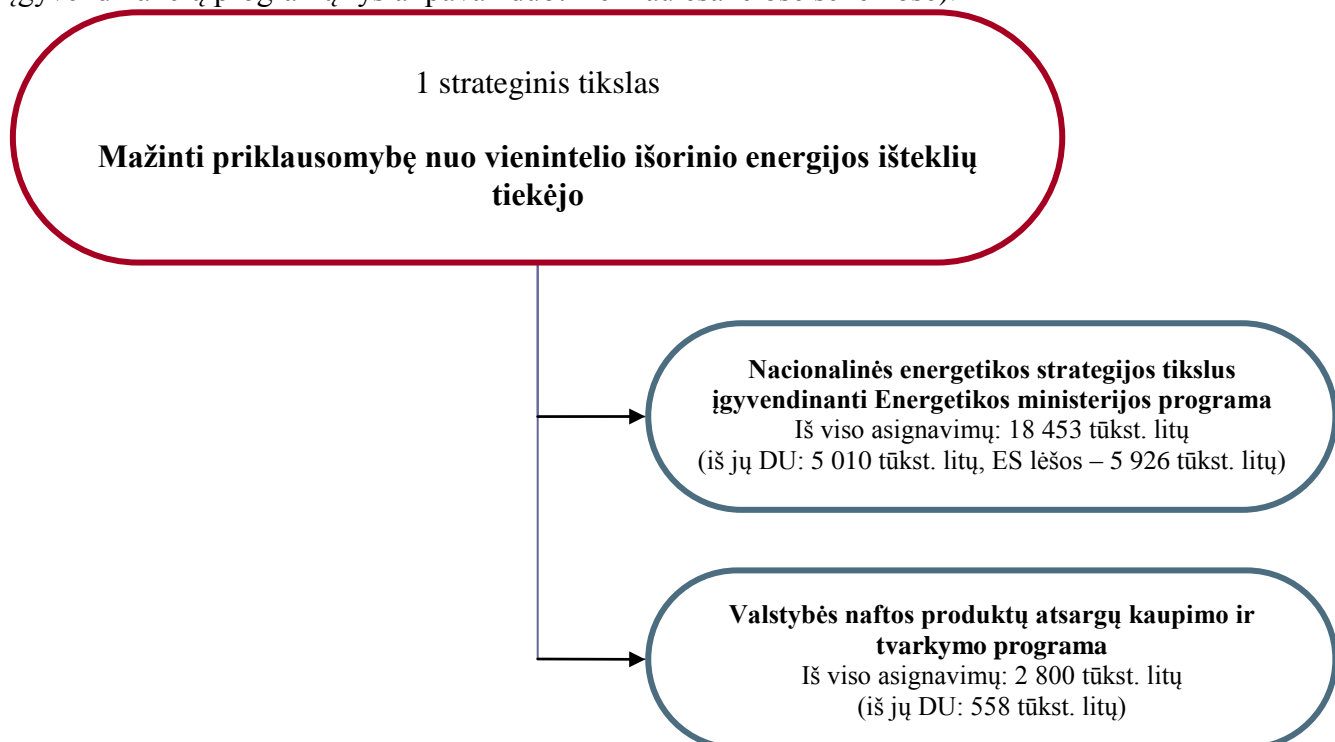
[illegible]

1 strateginis tikslas

**Mažinti priklausomybę nuo vienintelio išorinio energijos išteklių tiekėjo**

**Nacionalinės energetikos strategijos tikslus įgyvendinanti Energetikos ministerijos programa**
Iš viso asignavimų: 18 453 tūkst. litų
(iš jų DU: 5 010 tūkst. litų, ES lėšos – 5 926 tūkst. litų)

**Valstybės naftos produktų atsargų kaupimo ir tvarkymo programa**
Iš viso asignavimų: 2 800 tūkst. litų
(iš jų DU: 558 tūkst. litų)